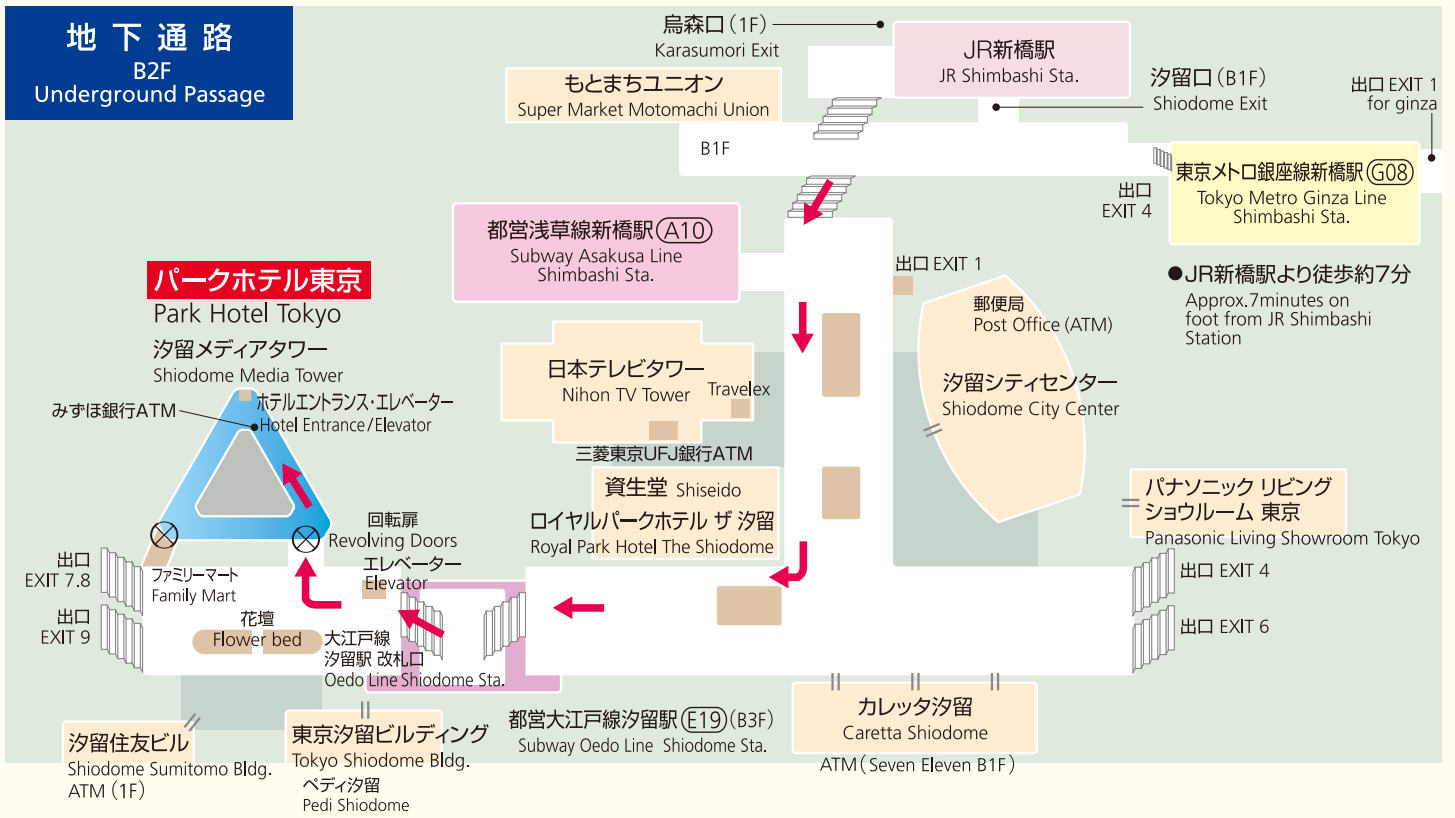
地下通路
B2F
Underground Passage

烏森口（1F）
Karasumori Exit

JR新橋駅
JR Shimbashi Sta.

もとまちユニオン
Super Market Motomachi Union

汐留口（B1F）
Shiodome Exit

出口 EXIT 1
for ginza

B1F

東京メトロ銀座線新橋駅 G08
Tokyo Metro Ginza Line Shimbashi Sta.

出口
EXIT 4

都営浅草線新橋駅 A10
Subway Asakusa Line Shimbashi Sta.

出口 EXIT 1

●JR新橋駅より徒歩約7分
Approx.7minutes on foot from JR Shimbashi Station

パークホテル東京
Park Hotel Tokyo
汐留メディアタワー
Shiodome Media Tower

郵便局
Post Office (ATM)

日本テレビタワー
Nihon TV Tower
Travelex

汐留シティセンター
Shiodome City Center

みずほ銀行ATM
ホテルエントランス・エレベーター
Hotel Entrance/Elevator

三菱東京UFJ銀行ATM

資生堂 Shiseido
ロイヤルパークホテル ザ 汐留
Royal Park Hotel The Shiodome

パナソニック リビング ショウルーム 東京
Panasonic Living Showroom Tokyo

回転扉
Revolving Doors
エレベーター
Elevator

出口
EXIT 7.8
ファミリーマート
Family Mart

出口 EXIT 4

出口
EXIT 9

花壇
Flower bed

大江戸線
汐留駅 改札口
Oedo Line Shiodome Sta.

出口 EXIT 6

都営大江戸線汐留駅 E19（B3F）
Subway Oedo Line Shiodome Sta.

カレッタ汐留
Caretta Shiodome
ATM（Seven Eleven B1F）

汐留住友ビル
Shiodome Sumitomo Bldg.
ATM（1F）

東京汐留ビルディング
Tokyo Shiodome Bldg.
ペディ汐留
Pedi Shiodome